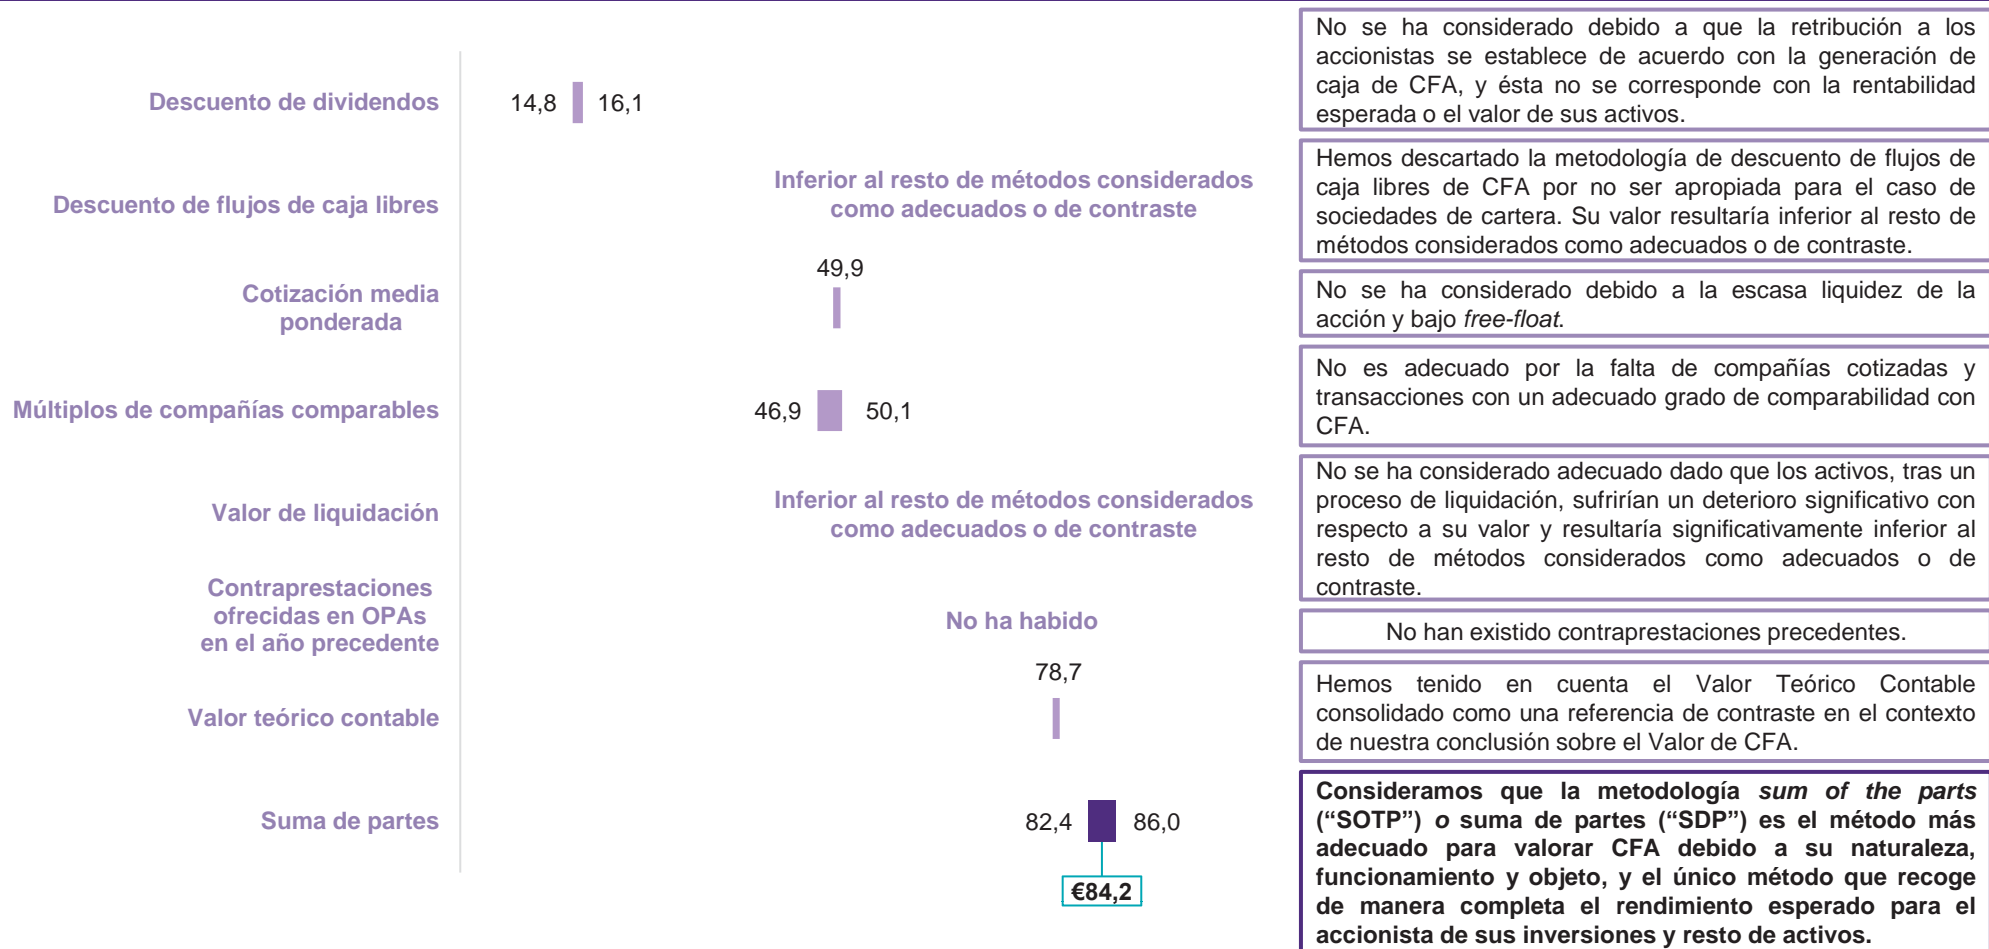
Descuento de dividendos

14,8 16,1

No se ha considerado debido a que la retribución a los accionistas se establece de acuerdo con la generación de caja de CFA, y ésta no se corresponde con la rentabilidad esperada o el valor de sus activos.

Descuento de flujos de caja libres

Inferior al resto de métodos considerados como adecuados o de contraste

Hemos descartado la metodología de descuento de flujos de caja libres de CFA por no ser apropiada para el caso de sociedades de cartera. Su valor resultaría inferior al resto de métodos considerados como adecuados o de contraste.

Cotización media ponderada

49,9

No se ha considerado debido a la escasa liquidez de la acción y bajo *free-float*.

Múltiplos de compañías comparables

46,9 50,1

No es adecuado por la falta de compañías cotizadas y transacciones con un adecuado grado de comparabilidad con CFA.

Valor de liquidación

Inferior al resto de métodos considerados como adecuados o de contraste

No se ha considerado adecuado dado que los activos, tras un proceso de liquidación, sufrirían un deterioro significativo con respecto a su valor y resultaría significativamente inferior al resto de métodos considerados como adecuados o de contraste.

Contraprestaciones ofrecidas en OPAs en el año precedente

No ha habido

No han existido contraprestaciones precedentes.

Valor teórico contable

78,7

Hemos tenido en cuenta el Valor Teórico Contable consolidado como una referencia de contraste en el contexto de nuestra conclusión sobre el Valor de CFA.

Suma de partes

82,4 86,0

€84,2

**Consideramos que la metodología *sum of the parts* ("SOTP") *o* suma de partes ("SDP") es el método más adecuado para valorar CFA debido a su naturaleza, funcionamiento y objeto, y el único método que recoge de manera completa el rendimiento esperado para el accionista de sus inversiones y resto de activos.**